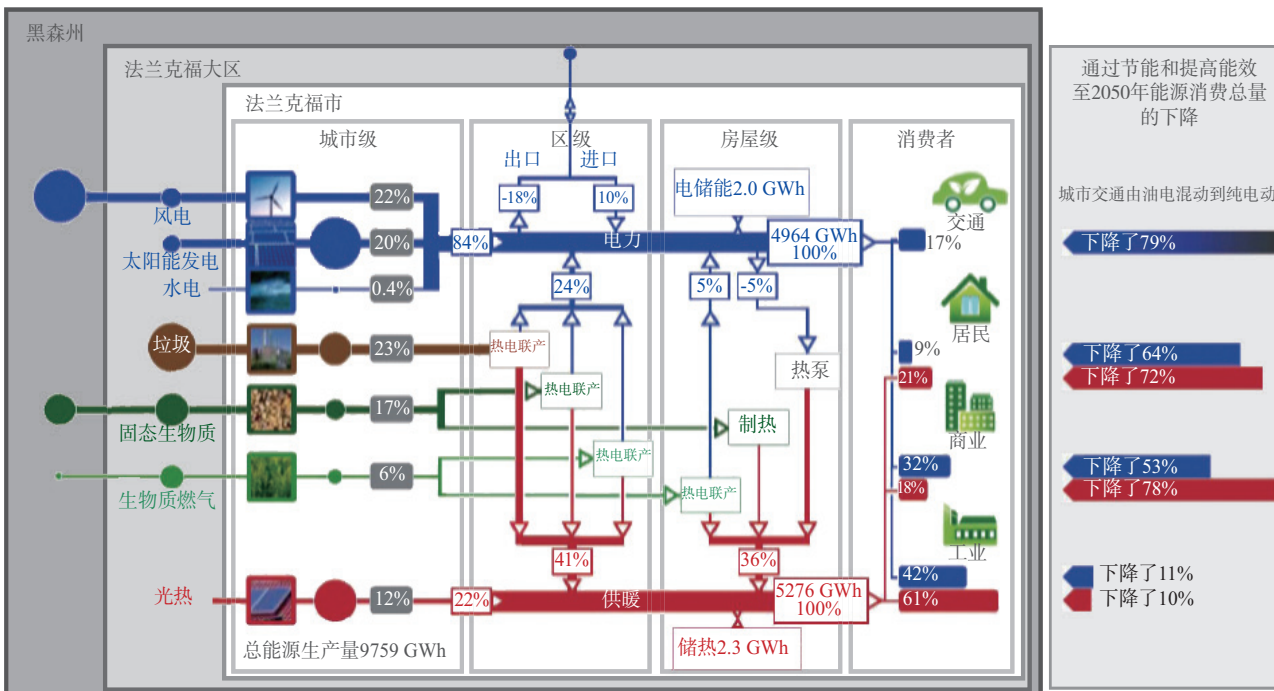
黑森州

法兰克福大区

法兰克福市

城市级

区级

房屋级

消费者

通过节能和提高能效至2050年能源消费总量的下降

出口

进口

-18%

10%

电储能2.0 GWh

风电

22%

太阳能发电

20%

84%

电力

4964 GWh 100%

交通

17%

城市交通由油电混动到纯电动

下降了79%

水电

0.4%

24%

5%

-5%

居民

垃圾

23%

热电联产

9%

热泵

21%

下降了64%

下降了72%

热电联产

固态生物质

17%

制热

商业

热电联产

生物质燃气

6%

32%

下降了53%

热电联产

18%

下降了78%

工业

41%

36%

光热

12%

22%

供暖

5276 GWh 100%

42%

61%

下降了11%

下降了10%

总能源生产量9759 GWh

储热2.3 GWh